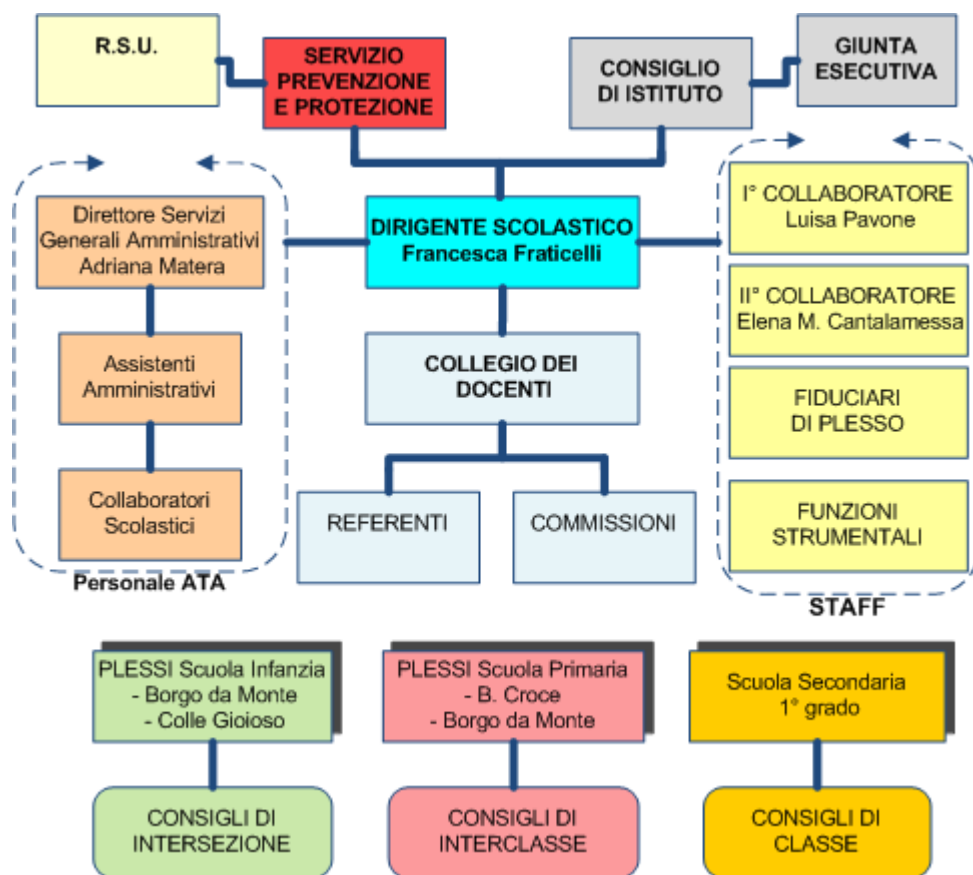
R.S.U.

SERVIZIO PREVENZIONE E PROTEZIONE

CONSIGLIO DI ISTITUTO

GIUNTA ESECUTIVA

Direttore Servizi Generali Amministrativi Adriana Matera

Assistenti Amministrativi

Collaboratori Scolastici

Personale ATA

DIRIGENTE SCOLASTICO Francesca Fraticelli

COLLEGIO DEI DOCENTI

REFERENTI

COMMISSIONI

I° COLLABORATORE Luisa Pavone

II° COLLABORATORE Elena M. Cantalamessa

FIDUCIARI DI PLESSO

FUNZIONI STRUMENTALI

STAFF

PLESSI Scuola Infanzia
- Borgo da Monte
- Colle Gioioso

PLESSI Scuola Primaria
- B. Croce
- Borgo da Monte

Scuola Secondaria 1° grado

CONSIGLI DI INTERSEZIONE

CONSIGLI DI INTERCLASSE

CONSIGLI DI CLASSE